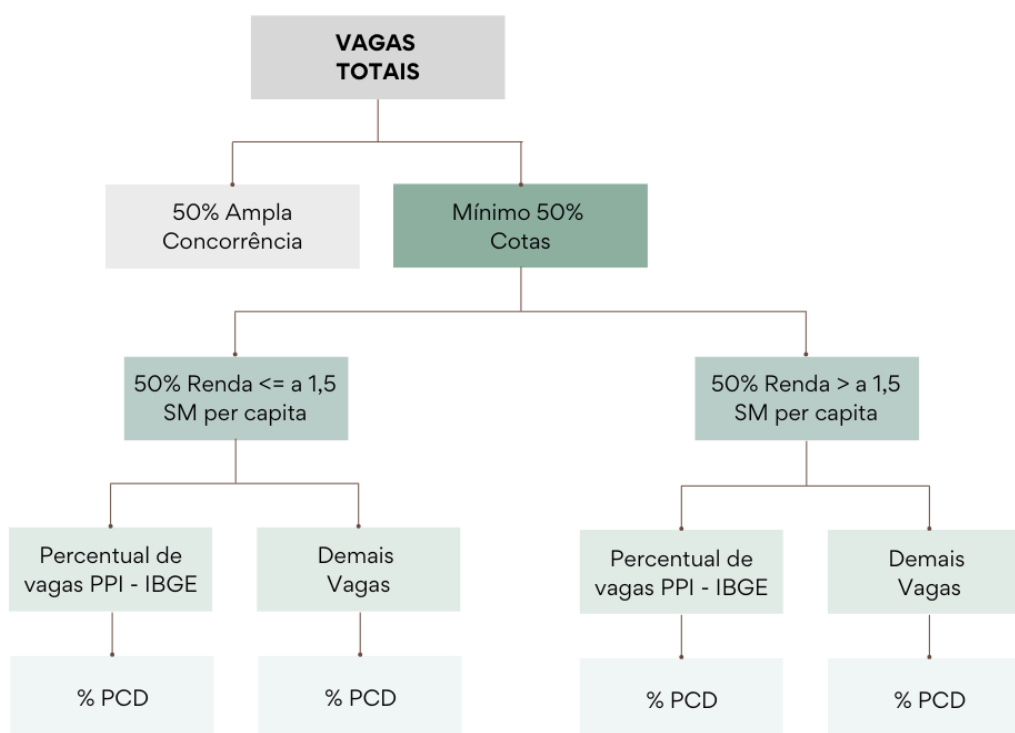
VAGAS TOTAIS

50% Ampla Concorrência

Mínimo 50% Cotas

50% Renda <= a 1,5 SM per capita

50% Renda > a 1,5 SM per capita

Percentual de vagas PPI - IBGE

Demais Vagas

Percentual de vagas PPI - IBGE

Demais Vagas

% PCD

% PCD

% PCD

% PCD